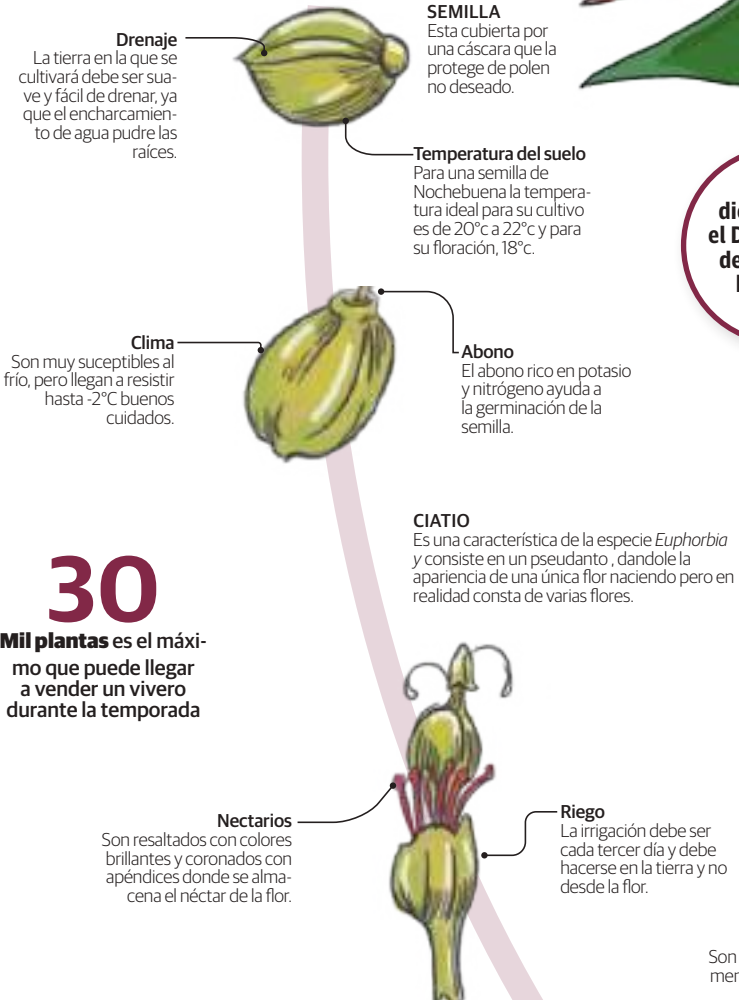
Drenaje
La tierra en la que se cultivará debe ser suave y fácil de drenar, ya que el encharcamiento de agua pudre las raíces.

SEMILLA
Esta cubierta por una cáscara que la protege de polen no deseado.

Temperatura del suelo
Para una semilla de Nochebuena la temperatura ideal para su cultivo es de 20°c a 22°c y para su floración, 18°c.

di
el D
de
l

Clima
Son muy suceptibles al frío, pero llegan a resistir hasta -2°C buenos cuidados.

Abono
El abono rico en potasio y nitrógeno ayuda a la germinación de la semilla.

CIATIO
Es una característica de la especie *Euphorbia y* consiste en un pseudanto , dandole la apariencia de una única flor naciendo pero en realidad consta de varias flores.

30
Mil plantas es el máximo que puede llegar a vender un vivero durante la temporada

Nectarios
Son resaltados con colores brillantes y coronados con apéndices donde se almacena el néctar de la flor.

Riego
La irrigación debe ser cada tercer día y debe hacerse en la tierra y no desde la flor.

Son
mer